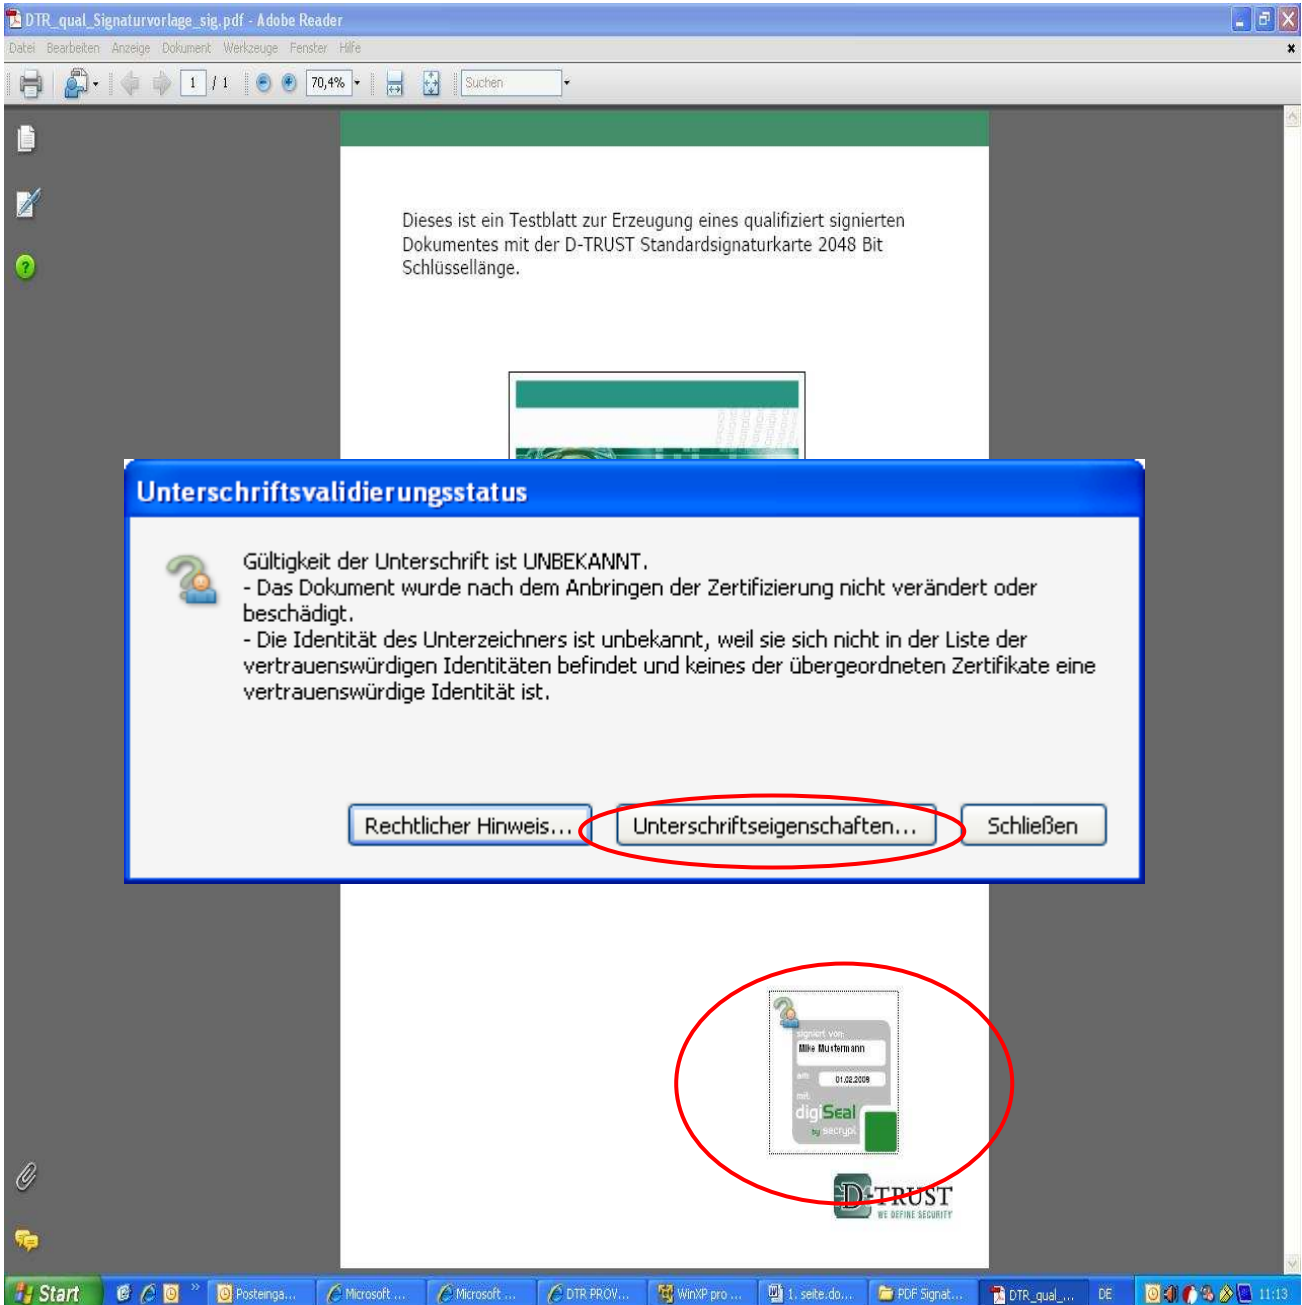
DTR_qual_Signaturvorlage_sig.pdf - Adobe Reader

Datei Bearbeiten Anzeige Dokument Werkzeuge Fenster Hilfe

1 / 1 70,4% Suchen

Dieses ist ein Testblatt zur Erzeugung eines qualifiziert signierten Dokumentes mit der D-TRUST Standardsignaturkarte 2048 Bit Schlüssellänge.

Unterschriftsvalidierungsstatus

Gültigkeit der Unterschrift ist UNBEKANNT.
- Das Dokument wurde nach dem Anbringen der Zertifizierung nicht verändert oder beschädigt.
- Die Identität des Unterzeichners ist unbekannt, weil sie sich nicht in der Liste der vertrauenswürdigen Identitäten befindet und keines der übergeordneten Zertifikate eine vertrauenswürdige Identität ist.

Rechtlicher Hinweis... Unterschriftseigenschaften... Schließen

signiert von:
Mike Mustermann
am: 01.02.2008
mit:
digiSeal
by secrypt

D-TRUST
WE DEFINE SECURITY

Start Posteinga... Microsoft ... Microsoft ... DTR PROV... WinXP pro ... 1. seite.do... PDF Signat... DTR_qual_... DE 11:13